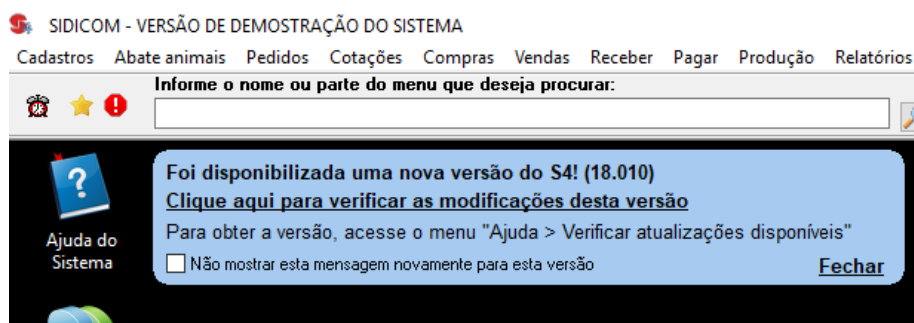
SIDICOM - VERSÃO DE DEMOSTRAÇÃO DO SISTEMA

Cadastros Abate animais Pedidos Cotações Compras Vendas Receber Pagar Produção Relatórios

Informe o nome ou parte do menu que deseja procurar:

Ajuda do Sistema

Foi disponibilizada uma nova versão do S4! (18.010)

Clique aqui para verificar as modificações desta versão

Para obter a versão, acesse o menu "Ajuda > Verificar atualizações disponíveis"

Não mostrar esta mensagem novamente para esta versão

Fechar